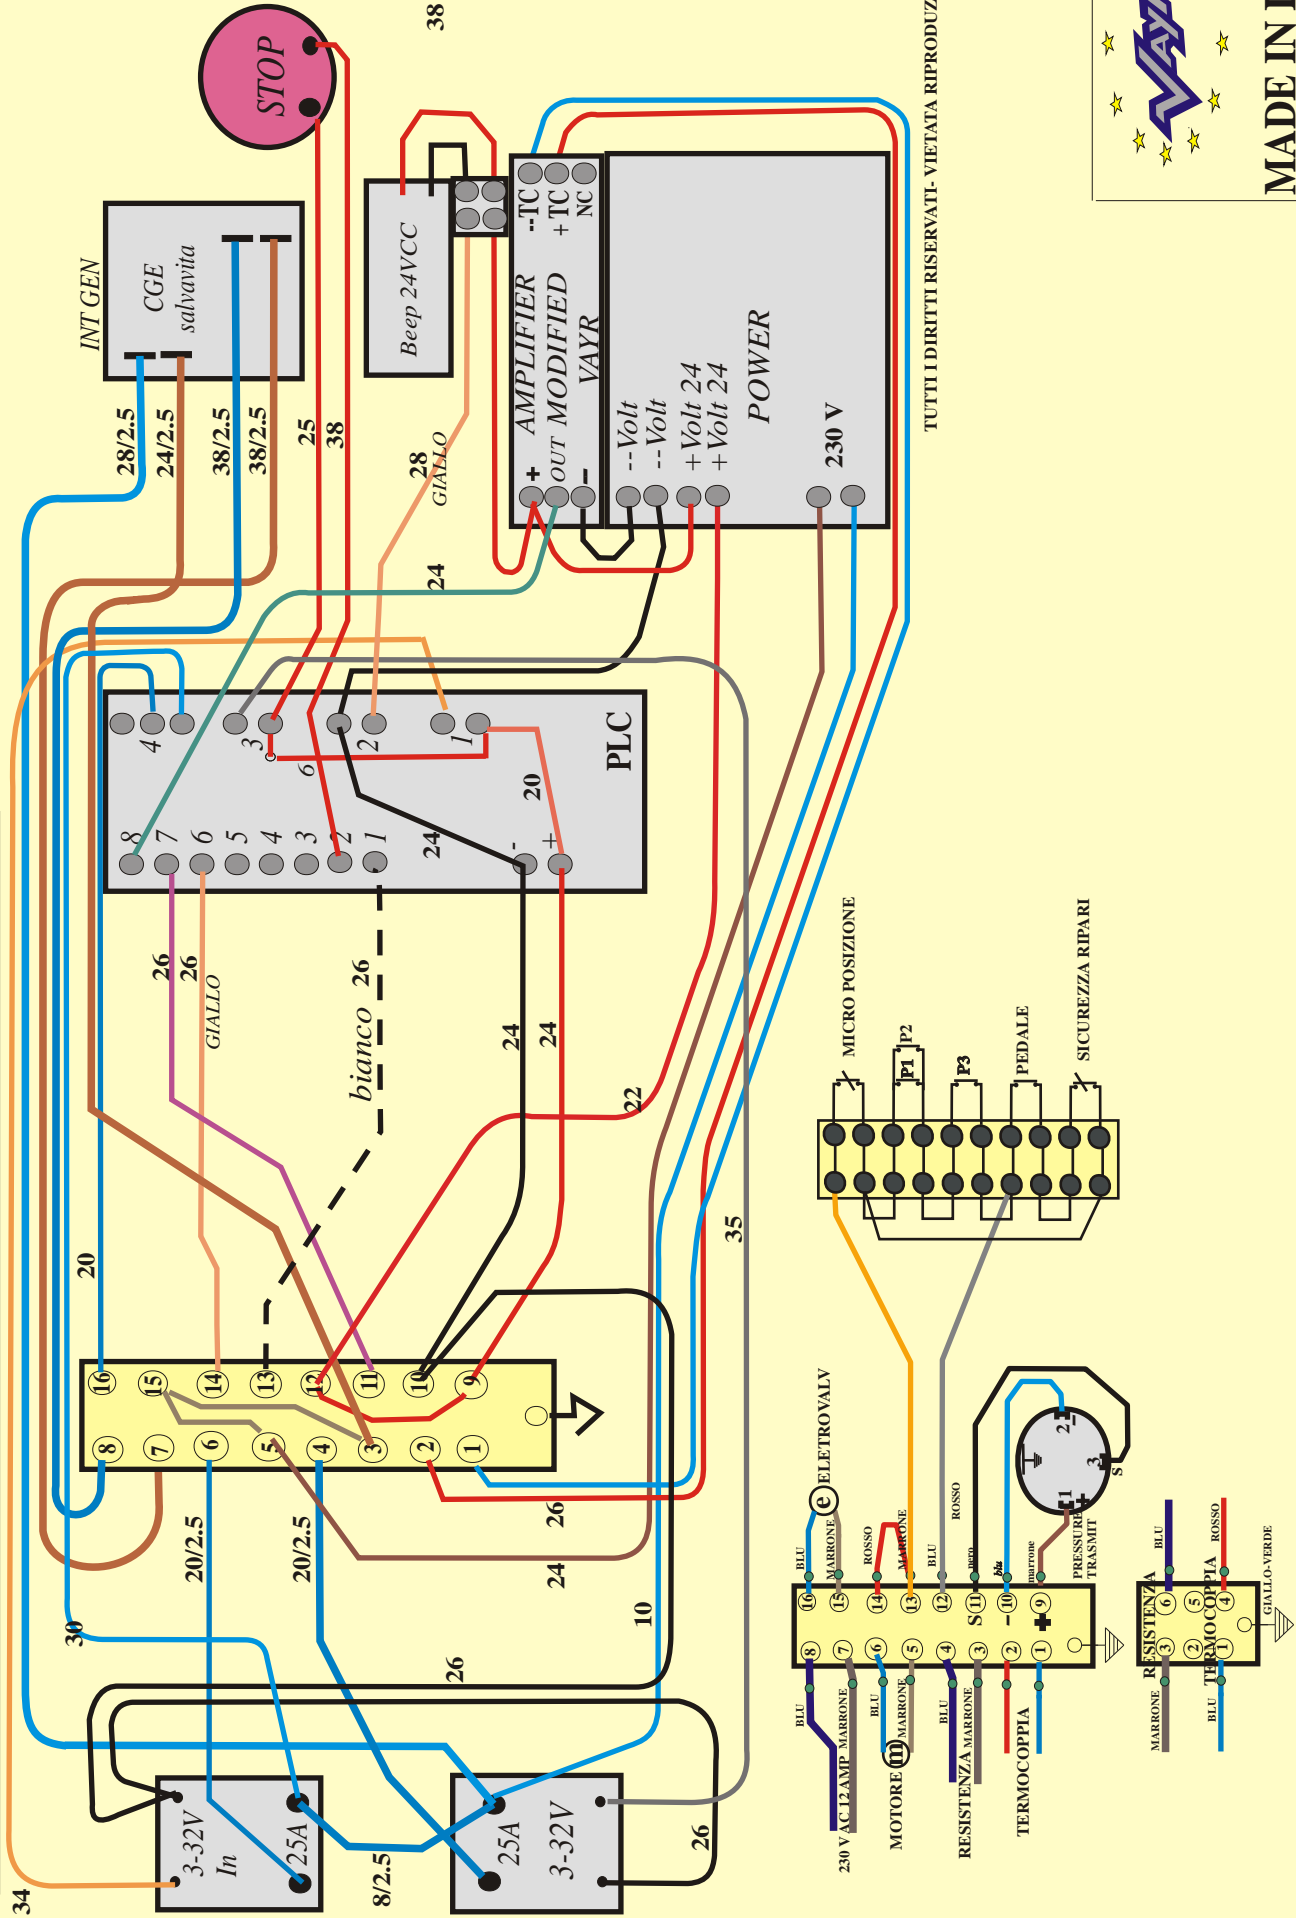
STOP
38
TUTTI I DIRITTI RISERVATI- VIETATA RIPRODUZ
MADE IN I
INT GEN
CGE
salvavita
Beep 24VCC
-TC
+TC
NC
AMPLIFIER
OUT MODIFIED
VAYR
+
-
- Volt
- Volt
+Volt 24
+Volt 24
POWER
230 V
28/2.5
24/2.5
38/2.5
38/2.5
25
38
28
GIALLO
24
PLC
4
3
6
2
1
20
8
7
6
5
4
3
2
1
24
-
+
26
26
GIALLO
bianco
26
24
24
22
20
35
MICRO POSIZIONE
P2
P1
P3
PEDALE
SICUREZZA RIPARI
16
15
14
13
12
11
10
9
8
7
6
5
4
3
2
1
20/2.5
20/2.5
26
24
30
10
26
ELETROVALV
BLU
MARRONE
ROSSO
MARRONE
BLU
ROSSO
nero
blu
marrone
PRESSURE TRASMIT
16
15
14
13
12
S
11
10
9
8
7
6
5
4
3
2
1
2
3
1
S
BLU
ROSSO
GIALLO-VERDE
RESISTENZA
TERMOCOPPIA
6
5
3
2
4
1
MARRONE
BLU
BLU
MARRONE
BLU
MARRONE
BLU
MARRONE
230 V AC 12 AMP
MOTORE
RESISTENZA
TERMOCOPPIA
3-32V
In
25A
25A
3-32V
34
8/2.5
26